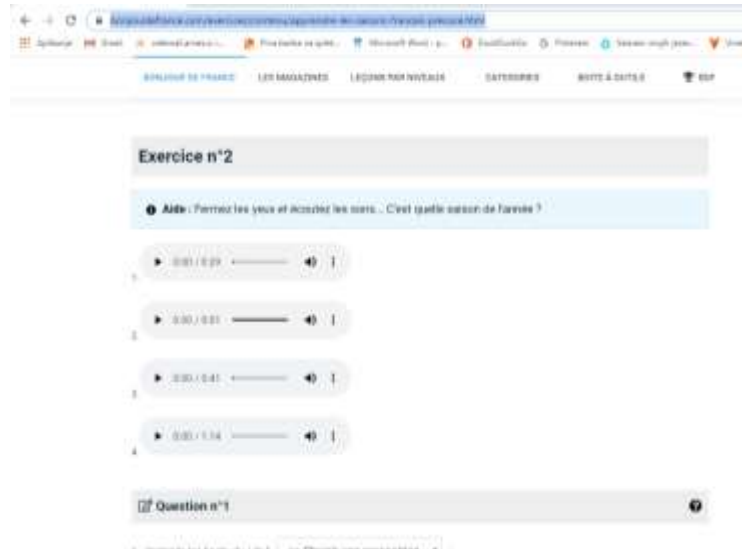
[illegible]

BONJOUR DE FRANCE LES MAGAZINES LEÇONS PAR NIVEAUX CATEGORIES BOITE A OUTILS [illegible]

Exercice n°2

Aide : Fermez les yeux et écoutez les sons... C'est quelle saison de l'année ?

1. 0:00 / 0:29
2. 0:00 / 0:51
3. 0:00 / 0:41
4. 0:00 / 1:14

Question n°1

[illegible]